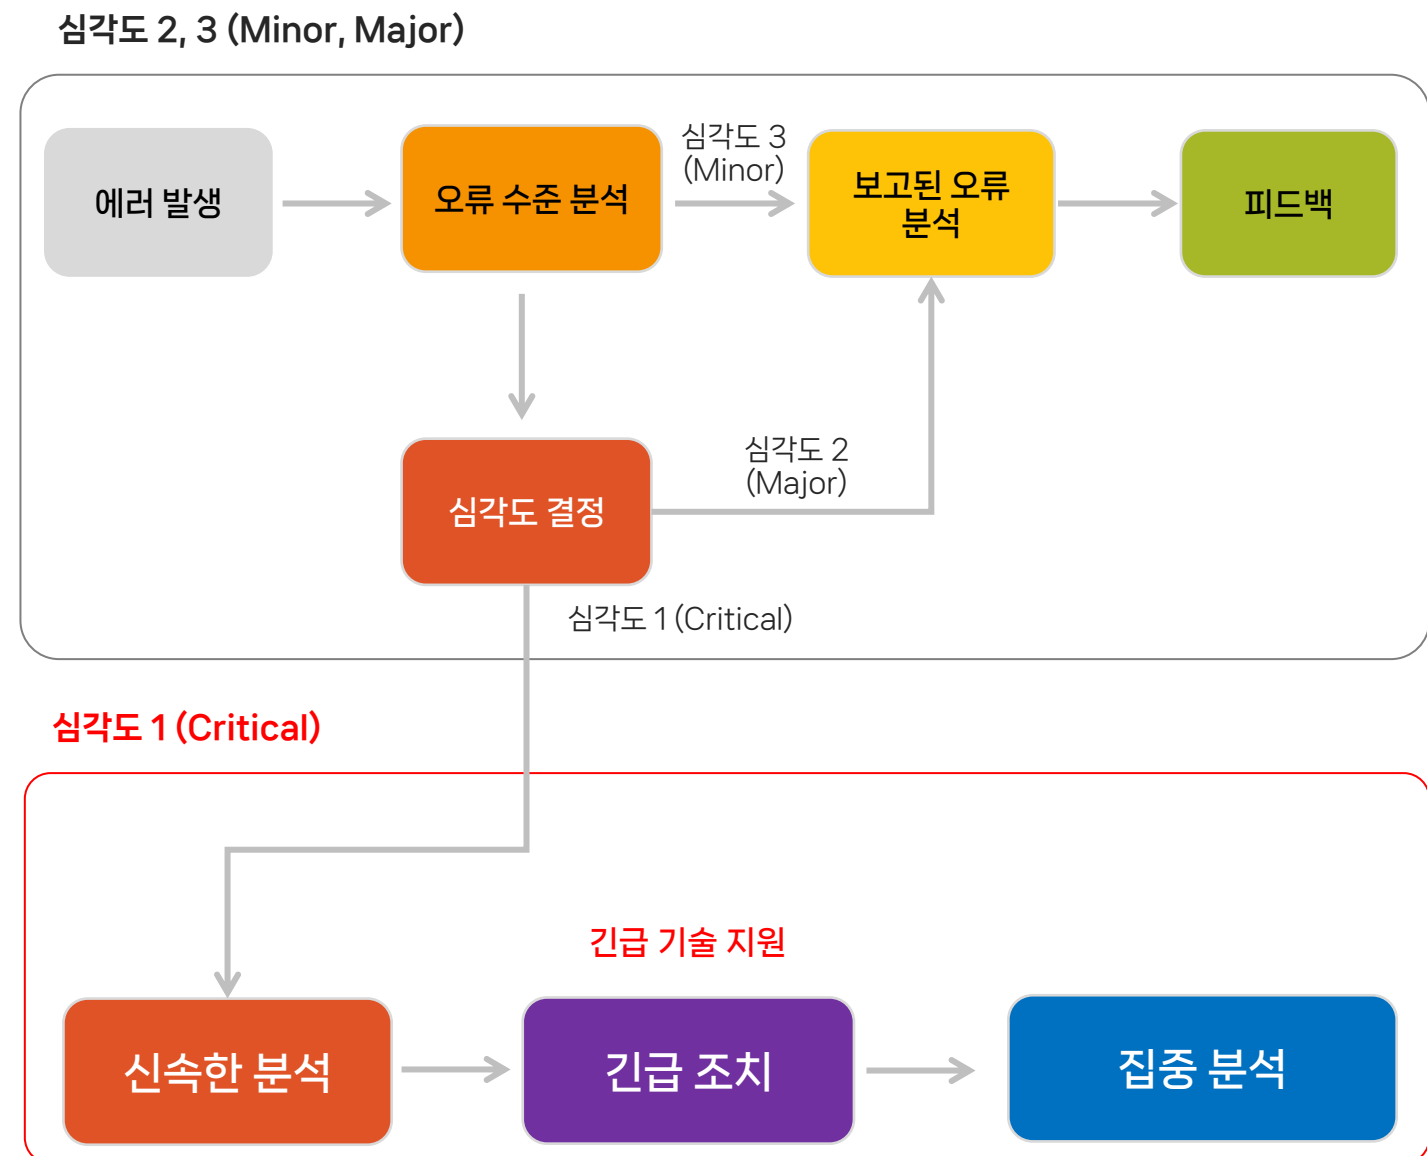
심각도 2, 3 (Minor, Major)

에러 발생

오류 수준 분석

심각도 3 (Minor)

보고된 오류 분석

피드백

심각도 결정

심각도 2 (Major)

심각도 1 (Critical)

심각도 1 (Critical)

긴급 기술 지원

신속한 분석

긴급 조치

집중 분석